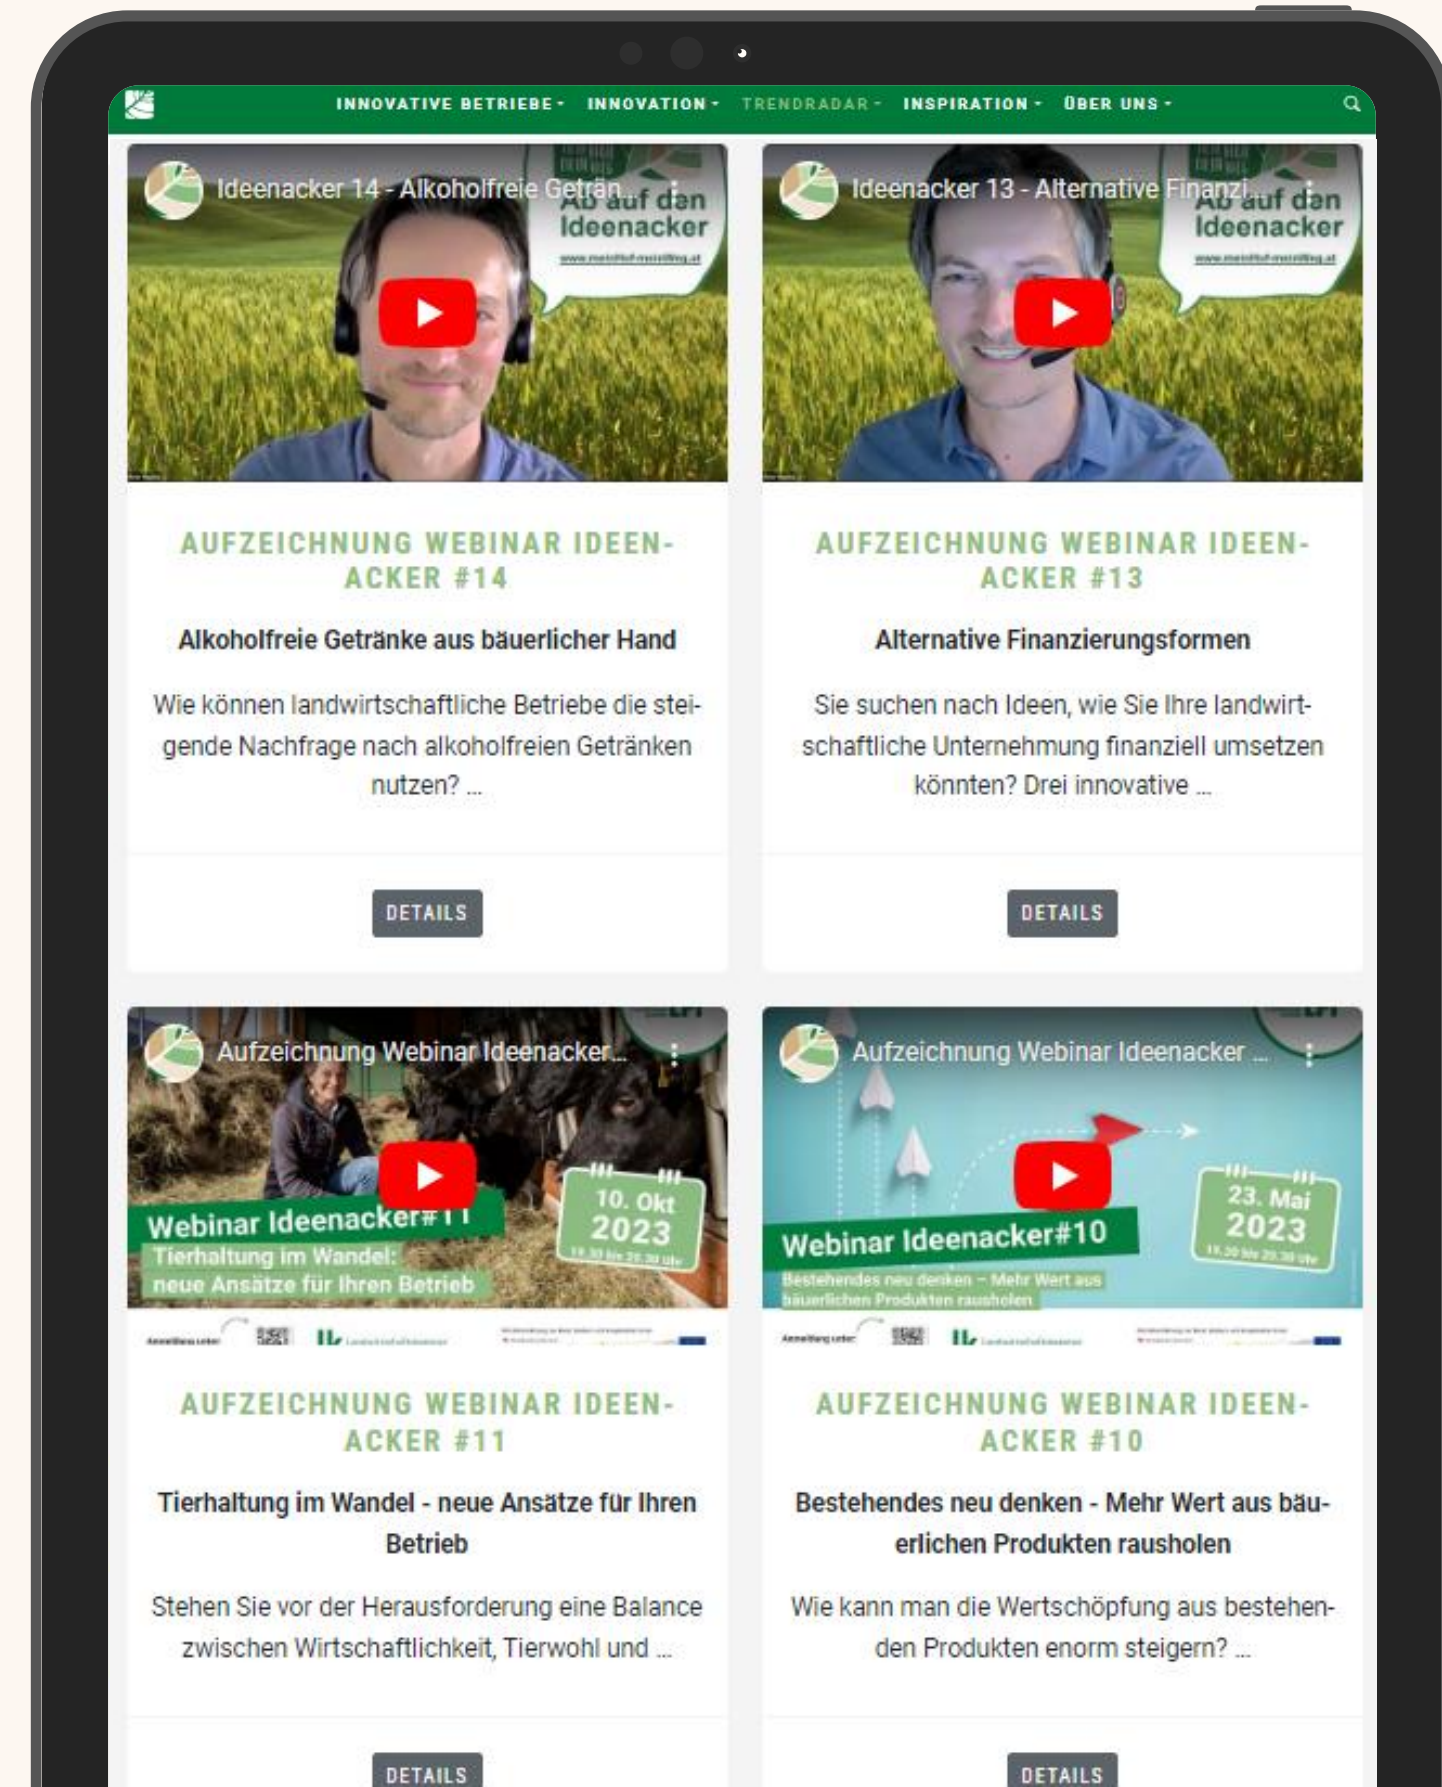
INNOVATIVE BETRIEBE · INNOVATION · TRENDRADAR · INSPIRATION · ÜBER UNS ·

Ideenacker 14 - Alkoholfreie Geträn...

Ab auf den Ideenacker

AUFZEICHNUNG WEBINAR IDEENACKER #14

Alkoholfreie Getränke aus bäuerlicher Hand

Wie können landwirtschaftliche Betriebe die steigende Nachfrage nach alkoholfreien Getränken nutzen? ...

DETAILS

Ideenacker 13 - Alternative Finanzi...

Ab auf den Ideenacker

AUFZEICHNUNG WEBINAR IDEENACKER #13

Alternative Finanzierungsformen

Sie suchen nach Ideen, wie Sie Ihre landwirtschaftliche Unternehmung finanziell umsetzen könnten? Drei innovative ...

DETAILS

Aufzeichnung Webinar Ideenacker...

Webinar Ideenacker#11
Tierhaltung im Wandel: neue Ansätze für Ihren Betrieb

10. Okt 2023

AUFZEICHNUNG WEBINAR IDEENACKER #11

Tierhaltung im Wandel - neue Ansätze für Ihren Betrieb

Stehen Sie vor der Herausforderung eine Balance zwischen Wirtschaftlichkeit, Tierwohl und ...

DETAILS

Aufzeichnung Webinar Ideenacker ...

Webinar Ideenacker#10
Bestehendes neu denken – Mehr Wert aus bäuerlichen Produkten rausholen

23. Mai 2023

AUFZEICHNUNG WEBINAR IDEENACKER #10

Bestehendes neu denken - Mehr Wert aus bäuerlichen Produkten rausholen

Wie kann man die Wertschöpfung aus bestehenden Produkten enorm steigern? ...

DETAILS